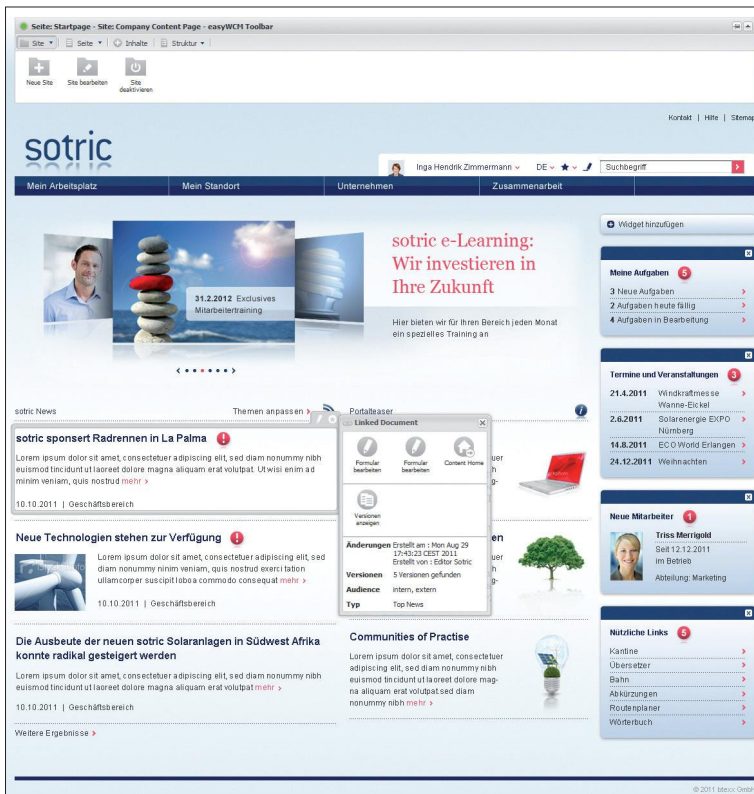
Seite: Startpage - Site: Company Content Page - easyWCM Toolbar

Site ▾ | Seite ▾ | Inhalte | Struktur ▾

Neue Site
Site bearbeiten
Site deaktivieren

Kontakt | Hilfe | Sitemap

sotric

Inga Hendrik Zimmermann ⌄ DE ⌄

Suchbegriff

Mein Arbeitsplatz
Mein Standort
Unternehmen
Zusammenarbeit

31.2.2012 Exklusives Mitarbeitertraining

sotric e-Learning: Wir investieren in Ihre Zukunft

Hier bieten wir für Ihren Bereich jeden Monat ein spezielles Training an

Widget hinzufügen

Meine Aufgaben 5
3 Neue Aufgaben
2 Aufgaben heute fällig
4 Aufgaben in Bearbeitung

Termine und Veranstaltungen 3

| 21.4.2011 | Windkraftmesse Wanne-Eickel |
|---|---|
| 2.6.2011 | Solarenergie EXPO Nürnberg |
| 14.8.2011 | ECO World Erlangen |
| 24.12.2011 | Weihnachten |

sotric News

Themen anpassen

Portalteaser

sotric sponsert Radrennen in La Palma

Lorem ipsum dolor sit amet, consectetuer adipiscing elit, sed diam nonummy nibh euismod tincidunt ut laoreet dolore magna aliquam erat volutpat. Ut wisi enim ad minim veniam, quis nostrud mehr

10.10.2011 | Geschäftsbereich

Linked Document

Formular bearbeiten
Formular bearbeiten
Content Home
Versionen anzeigen

| Änderungen | Erstellt am : Mon Aug 29 17:43:23 CEST 2011 Erstellt von : Editor Sotric |
|---|---|
| Versionen | 5 Versionen gefunden |
| Audience | intern, extern |
| Typ | Top News |

Neue Mitarbeiter 1
Triss Merrigold
Seit 12.12.2011 im Betrieb
Abteilung: Marketing

Neue Technologien stehen zur Verfügung

Lorem ipsum dolor sit amet, consectetuer adipiscing elit, sed diam nonummy nibh euismod tincidunt ut laoreet dolore magna aliquam erat volutpat. Ut wisi enim ad minim veniam, quis nostrud exerci tation ullamcorper suscipit loboa commodo consequat mehr

10.10.2011 | Geschäftsbereich

Nützliche Links 5
Kantine
Übersetzer
Bahn
Abkürzungen
Routenplaner
Wörterbuch

Die Ausbeute der neuen sotric Solaranlagen in Südwest Afrika konnte radikal gesteigert werden

Lorem ipsum dolor sit amet, consectetuer adipiscing elit, sed diam nonummy nibh euismod tincidunt ut laoreet dolore magna aliquam erat volutpat. mehr

10.10.2011 | Geschäftsbereich

Weitere Ergebnisse

Communities of Practise

Lorem ipsum dolor sit amet, consectetuer adipiscing elit, sed diam nonummy nibh euismod tincidunt ut laoreet dolore magna aliquam erat volutpat sed diam nonummy nibh mehr

© 2011 bitexx GmbH